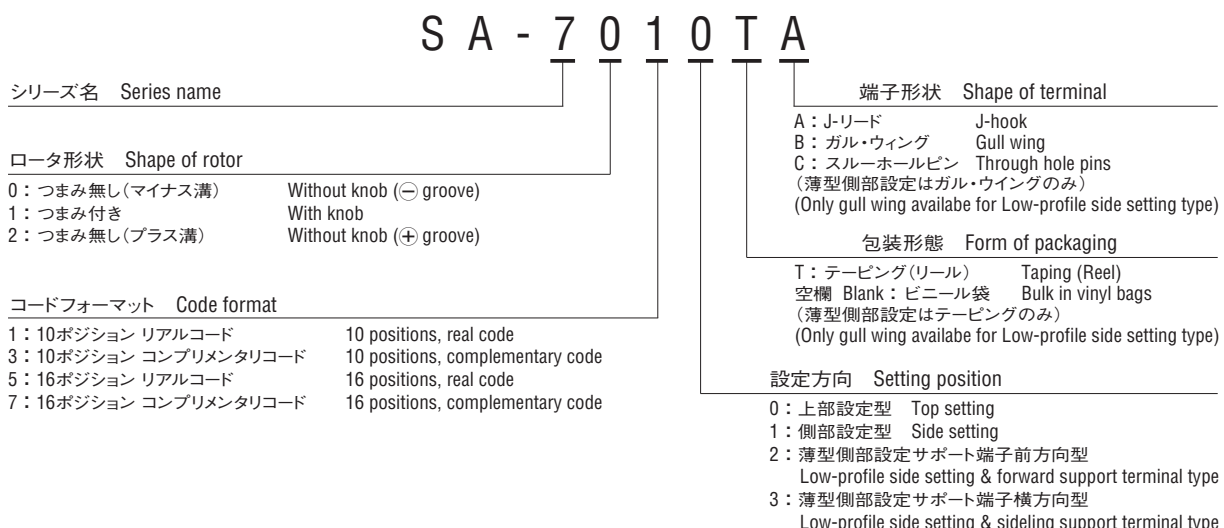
S A - 7 0 1 0 T A

シリーズ名 Series name

ロータ形状 Shape of rotor

0：つまみ無し（マイナス溝） Without knob (⊖ groove)
1：つまみ付き With knob
2：つまみ無し（プラス溝） Without knob (⊕ groove)

コードフォーマット Code format

1：10ポジション リアルコード 10 positions, real code
3：10ポジション コンプリメンタリコード 10 positions, complementary code
5：16ポジション リアルコード 16 positions, real code
7：16ポジション コンプリメンタリコード 16 positions, complementary code

端子形状 Shape of terminal

A：J-リード J-hook
B：ガル・ウィング Gull wing
C：スルーホールピン Through hole pins
（薄型側部設定はガル・ウイングのみ）
(Only gull wing availabe for Low-profile side setting type)

包装形態 Form of packaging

T：テーピング（リール） Taping (Reel)
空欄 Blank：ビニール袋 Bulk in vinyl bags
（薄型側部設定はテーピングのみ）
(Only gull wing availabe for Low-profile side setting type)

設定方向 Setting position

0：上部設定型 Top setting
1：側部設定型 Side setting
2：薄型側部設定サポート端子前方向型
Low-profile side setting & forward support terminal type
3：薄型側部設定サポート端子横方向型
Low-profile side setting & sideling support terminal type